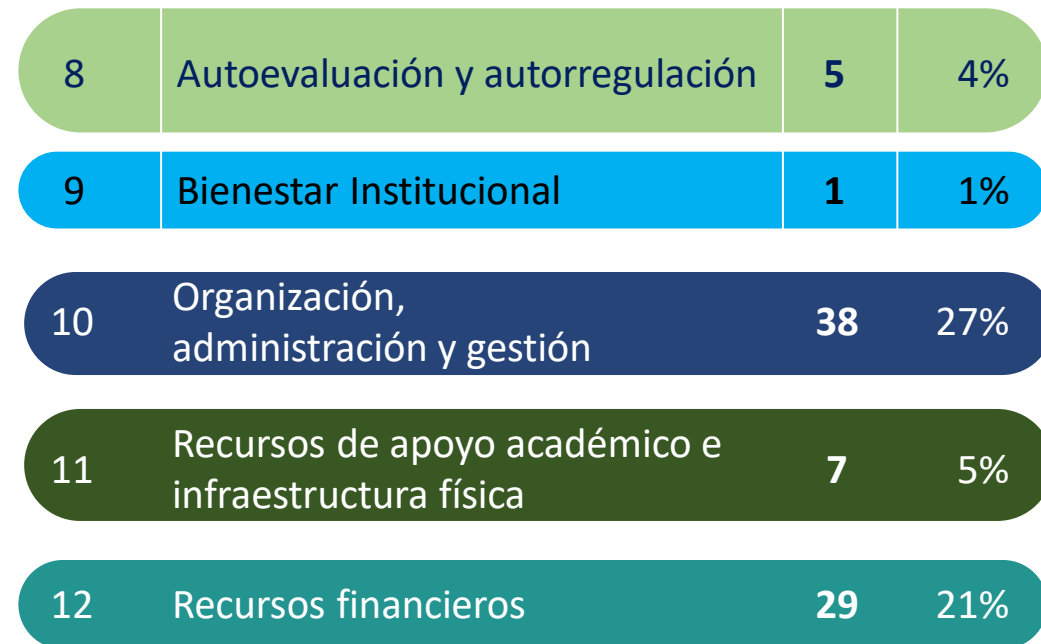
| 8 | Autoevaluación y autorregulación | **5** | 4% |
|---|---|---|---|
| 9 | Bienestar Institucional | **1** | 1% |
| 10 | Organización, administración y gestión | **38** | 27% |
| 11 | Recursos de apoyo académico e infraestructura física | **7** | 5% |
| 12 | Recursos financieros | **29** | 21% |